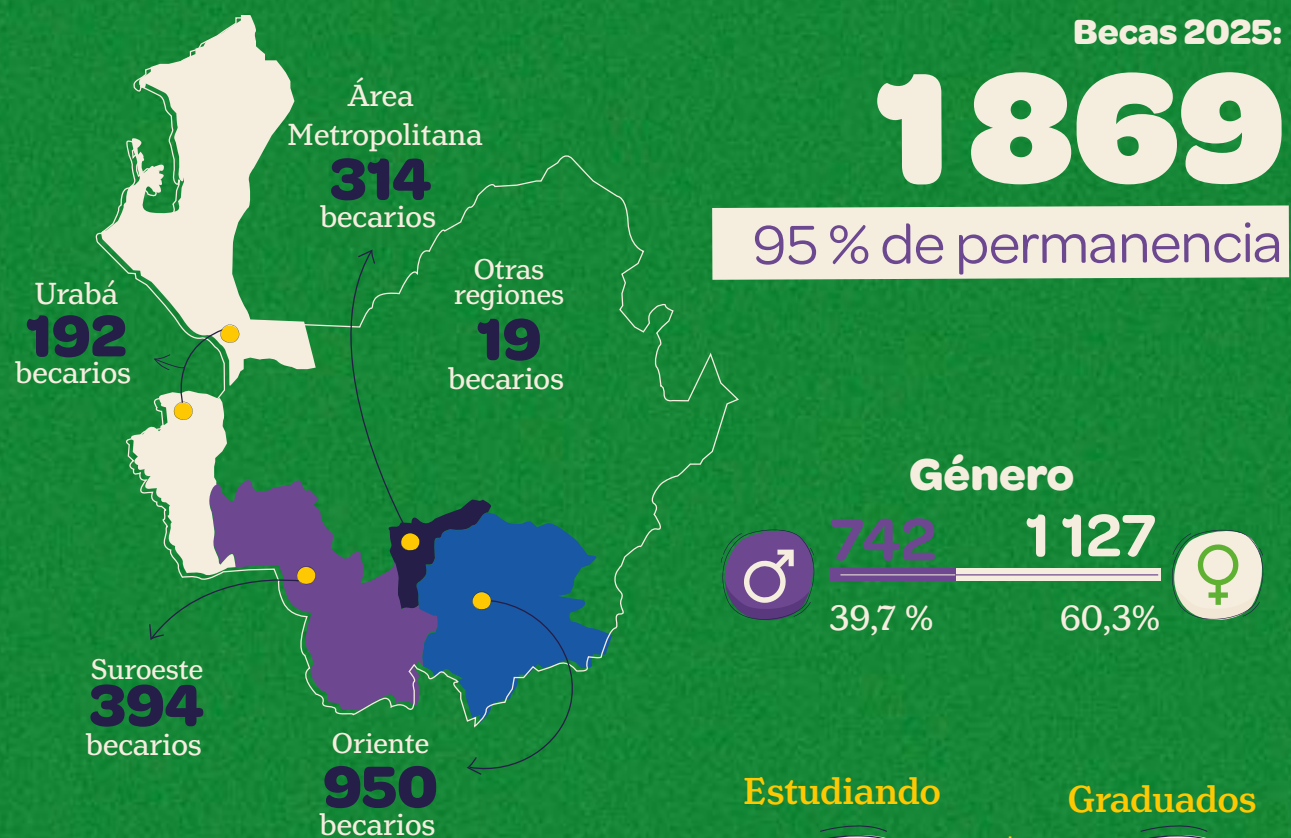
Becas 2025:

1869

95 % de permanencia

Área Metropolitana
314
becarios

Otras regiones
19
becarios

Urabá
192
becarios

Suroeste
394
becarios

Oriente
950
becarios

Género

742
39,7 %

1 127
60,3%

Estudiando

Graduados